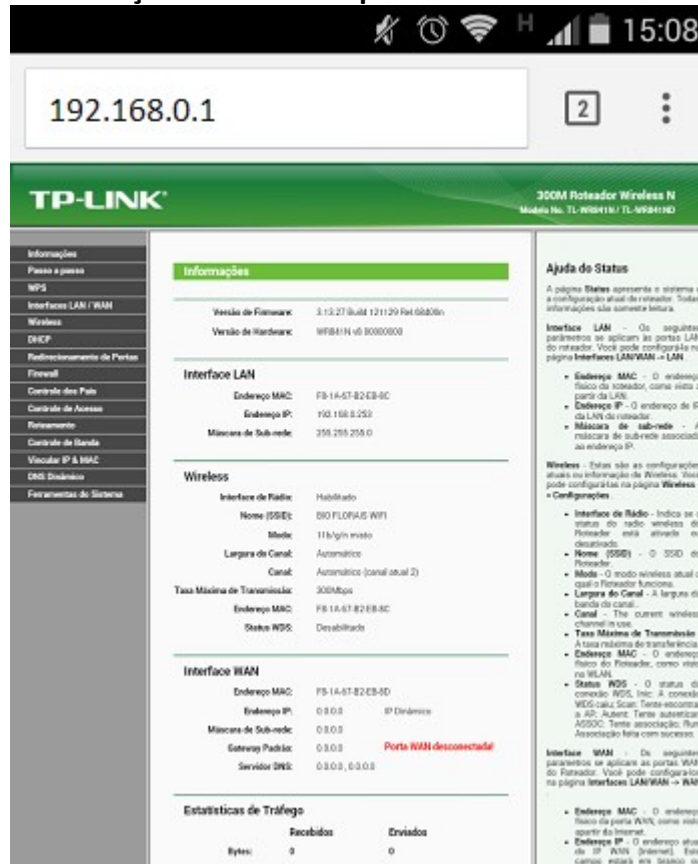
15:08

192.168.0.1

2

TP-LINK

300M Roteador Wireless N
Modelo No. TL-WR841N / TL-WR841ND

Informações
Passo a passo
WPS
Interfaces LAN / WAN
Wireless
DHCP
Redirecionamento de Portas
Firewall
Controle dos Pais
Controle de Acesso
Roteamento
Controle de Banda
Vincular IP & MAC
DNS Dinâmico
Ferramentas do Sistema

Informações

Versão do Firmware: 3.13.27 Build 121129 Rel.68408n
Versão do Hardware: WR841N v8 00000000

Interface LAN

Endereço MAC: F8-1A-67-B2-EB-8C
Endereço IP: 192.168.0.253
Máscara de Sub-rede: 255.255.255.0

Wireless

Interface de Rádio: Habilitado
Nome (SSID): BIO FLORAIS WIFI
Modo: 11b/g/n misto
Largura do Canal: Automático
Canal: Automático (canal atual 2)
Taxa Máxima de Transmissão: 300Mbps
Endereço MAC: F8-1A-67-B2-EB-8C
Status WDS: Desabilitado

Interface WAN

Endereço MAC: F8-1A-67-B2-EB-8D
Endereço IP: 0.0.0.0 IP Dinâmico
Máscara de Sub-rede: 0.0.0.0
Gateway Padrão: 0.0.0.0 Porta WAN desconectada!
Servidor DNS: 0.0.0.0 , 0.0.0.0

Estatísticas de Tráfego

| | Recebidos | Enviados |
|---|---|---|
| Bytes: | 0 | 0 |

Ajuda do Status

A página Status apresenta o sistema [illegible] a configuração atual do roteador. Todas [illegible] informações são somente leitura.

Interface LAN - Os seguintes parâmetros se aplicam às portas LAN do roteador. Você pode configurá-la na página Interfaces LAN/WAN -> LAN.

- Endereço MAC - O endereço físico do roteador, como visto a partir da LAN.
- Endereço IP - O endereço de IP da LAN do roteador.
- Máscara de sub-rede - A máscara de sub-rede associada ao endereço IP.

Wireless - Estas são as configurações atuais ou informação de Wireless. Você pode configurá-las na página Wireless - Configurações.

- Interface de Rádio - Indica se o status do rádio wireless do Roteador está ativado ou desativado.
- Nome (SSID) - O SSID do Roteador.
- Modo - O modo wireless atual qual o Roteador funciona.
- Largura do Canal - A largura da banda do canal.
- Canal - The current wireless channel in use.
- Taxa Máxima de Transmissão - A taxa máxima de transferência.
- Endereço MAC - O endereço físico do Roteador, como visto no WLAN.
- Status WDS - O status da conexão WDS, Init: A conexão WDS caiu; Scan: Tente encontrar a AP; Auent: Tente autenticar; ASSOC: Tente associação; Run: Associação feita com sucesso.

Interface WAN - Os seguintes parâmetros se aplicam às portas WAN do Roteador. Você pode configurá-los na página Interfaces LAN/WAN -> WAN.

- Endereço MAC - O endereço físico da porta WAN, como visto a partir da Internet.
- Endereço IP - O endereço atual do IP WAN (Internet). Este campo estará em branco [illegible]